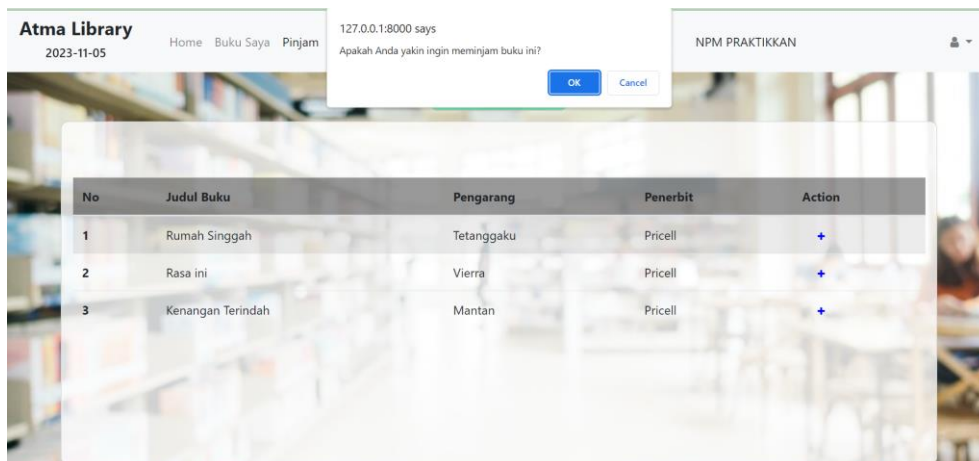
Atma Library
2023-11-05

Home Buku Saya Pinjam

127.0.0.1:8000 says
Apakah Anda yakin ingin meminjam buku ini?
OK Cancel

NPM PRAKTIKKAN

| No | Judul Buku | Pengarang | Penerbit | Action |
|---|---|---|---|---|
| 1 | Rumah Singgah | Tetanggaku | Pricell | + |
| 2 | Rasa ini | Vierra | Pricell | + |
| 3 | Kenangan Terindah | Mantan | Pricell | + |